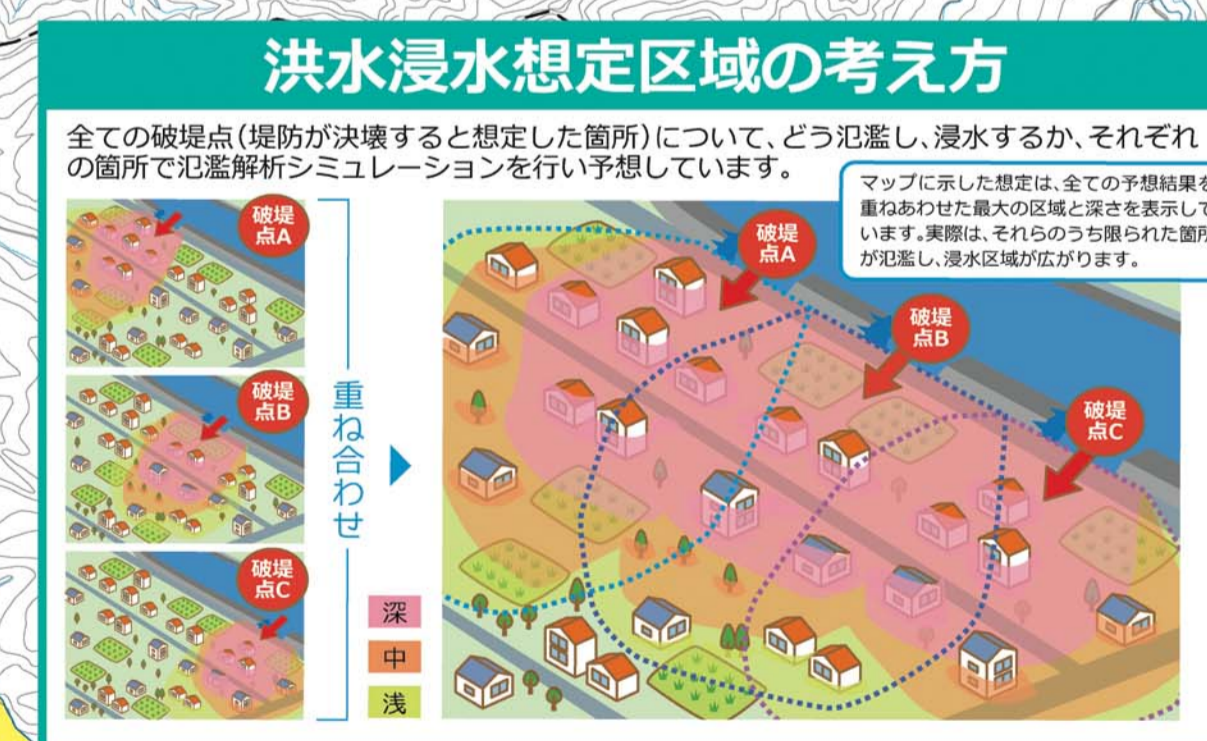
洪水浸水想定区域の考え方

全ての破堤点(堤防が決壊すると想定した箇所)について、どう氾濫し、浸水するか、それぞれの箇所で氾濫解析シミュレーションを行い予想しています。

マップに示した想定は、全ての予想結果を重ねあわせた最大の区域と深さを表示しています。実際は、それらのうち限られた箇所が氾濫し、浸水区域が広がります。

破堤点A

破堤点B

破堤点C

重ね合わせ

破堤点A

破堤点B

破堤点C

深

中

浅